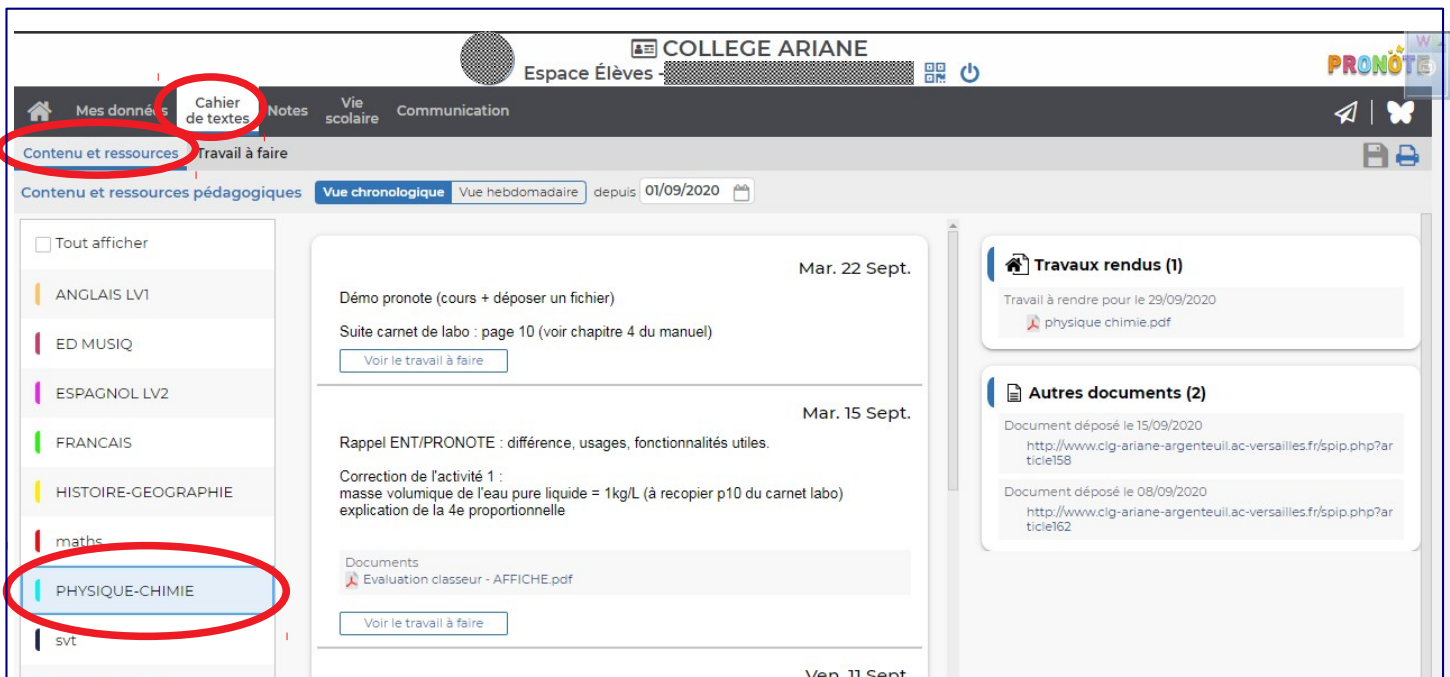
COLLEGE ARIANE
Espace Élèves - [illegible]

PRONOTE

Mes données Cahier de textes Notes Vie scolaire Communication

Contenu et ressources Travail à faire

Contenu et ressources pédagogiques Vue chronologique Vue hebdomadaire depuis 01/09/2020

Tout afficher
ANGLAIS LV1
ED MUSIQ
ESPAGNOL LV2
FRANCAIS
HISTOIRE-GEOGRAPHIE
maths
PHYSIQUE-CHIMIE
svt

Mar. 22 Sept.

Démo pronote (cours + déposer un fichier)

Suite carnet de labo : page 10 (voir chapitre 4 du manuel)

Voir le travail à faire

Mar. 15 Sept.

Rappel ENT/PRONOTE : différence, usages, fonctionnalités utiles.

Correction de l'activité 1 :
masse volumique de l'eau pure liquide = 1kg/L (à recopier p10 du carnet labo)
explication de la 4e proportionnelle

Documents
Evaluation classeur - AFFICHE.pdf

Voir le travail à faire

Ven. 11 Sept.

Travaux rendus (1)

Travail à rendre pour le 29/09/2020
physique chimie.pdf

Autres documents (2)

Document déposé le 15/09/2020
http://www.clg-ariane-argenteuil.ac-versailles.fr/spip.php?article158

Document déposé le 08/09/2020
http://www.clg-ariane-argenteuil.ac-versailles.fr/spip.php?article162